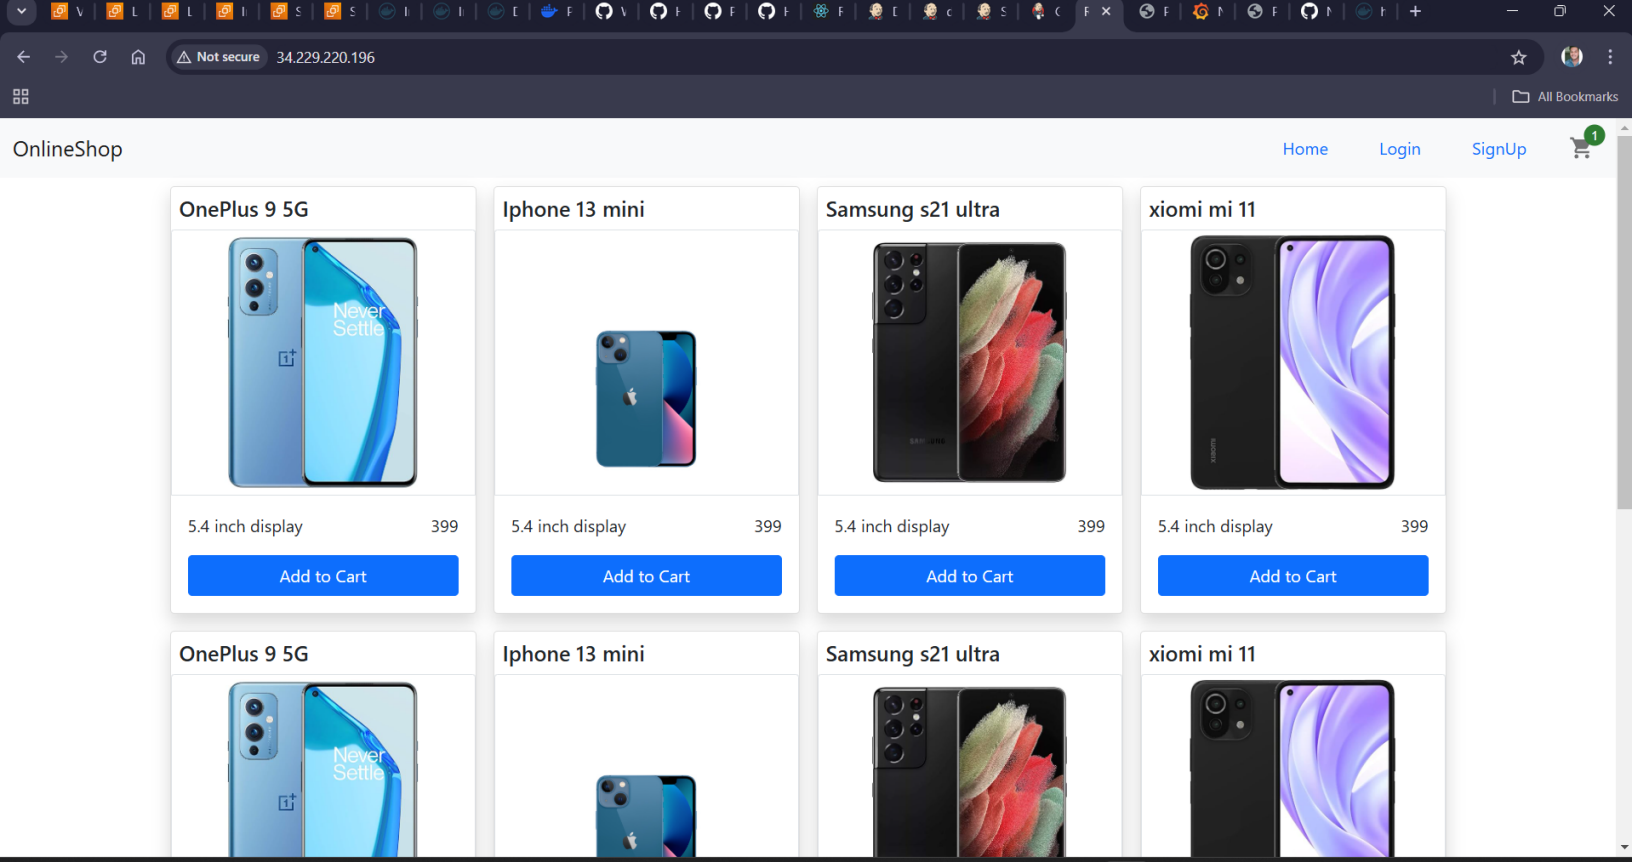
Not secure 34.229.220.196

All Bookmarks

OnlineShop

Home Login SignUp 1

OnePlus 9 5G

Never Settle

5.4 inch display 399

Add to Cart

Iphone 13 mini

5.4 inch display 399

Add to Cart

Samsung s21 ultra

5.4 inch display 399

Add to Cart

xiomi mi 11

5.4 inch display 399

Add to Cart

OnePlus 9 5G

Never Settle

Iphone 13 mini

Samsung s21 ultra

xiomi mi 11